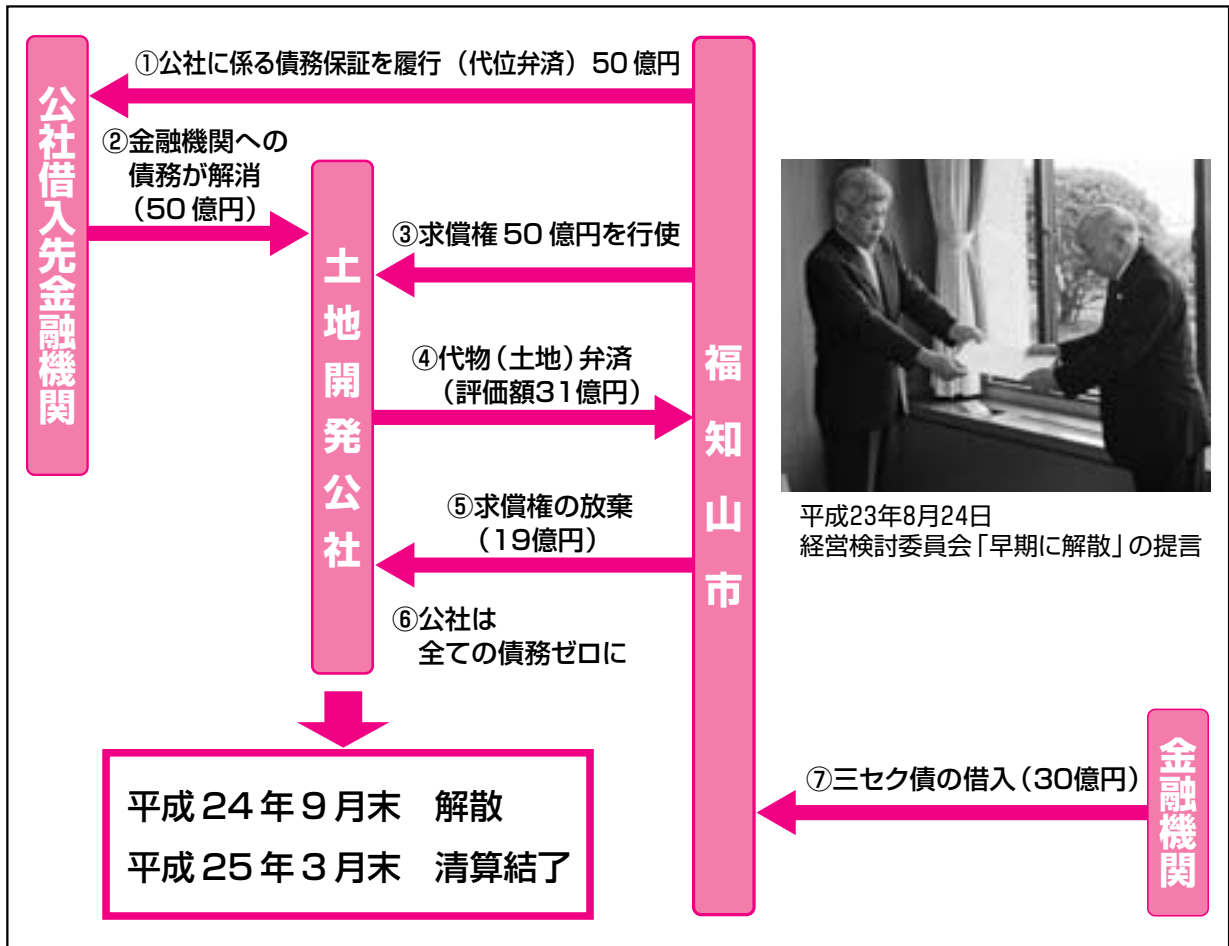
公社借入先金融機関

①公社に係る債務保証を履行（代位弁済）50 億円

②金融機関への債務が解消（50 億円）

土地開発公社

③求償権 50 億円を行使

④代物（土地）弁済（評価額31億円）

⑤求償権の放棄（19億円）

⑥公社は全ての債務ゼロに

福知山市

平成23年8月24日
経営検討委員会「早期に解散」の提言

平成 24 年 9 月末　解散
平成 25 年 3 月末　清算結了

⑦三セク債の借入（30億円）

金融機関